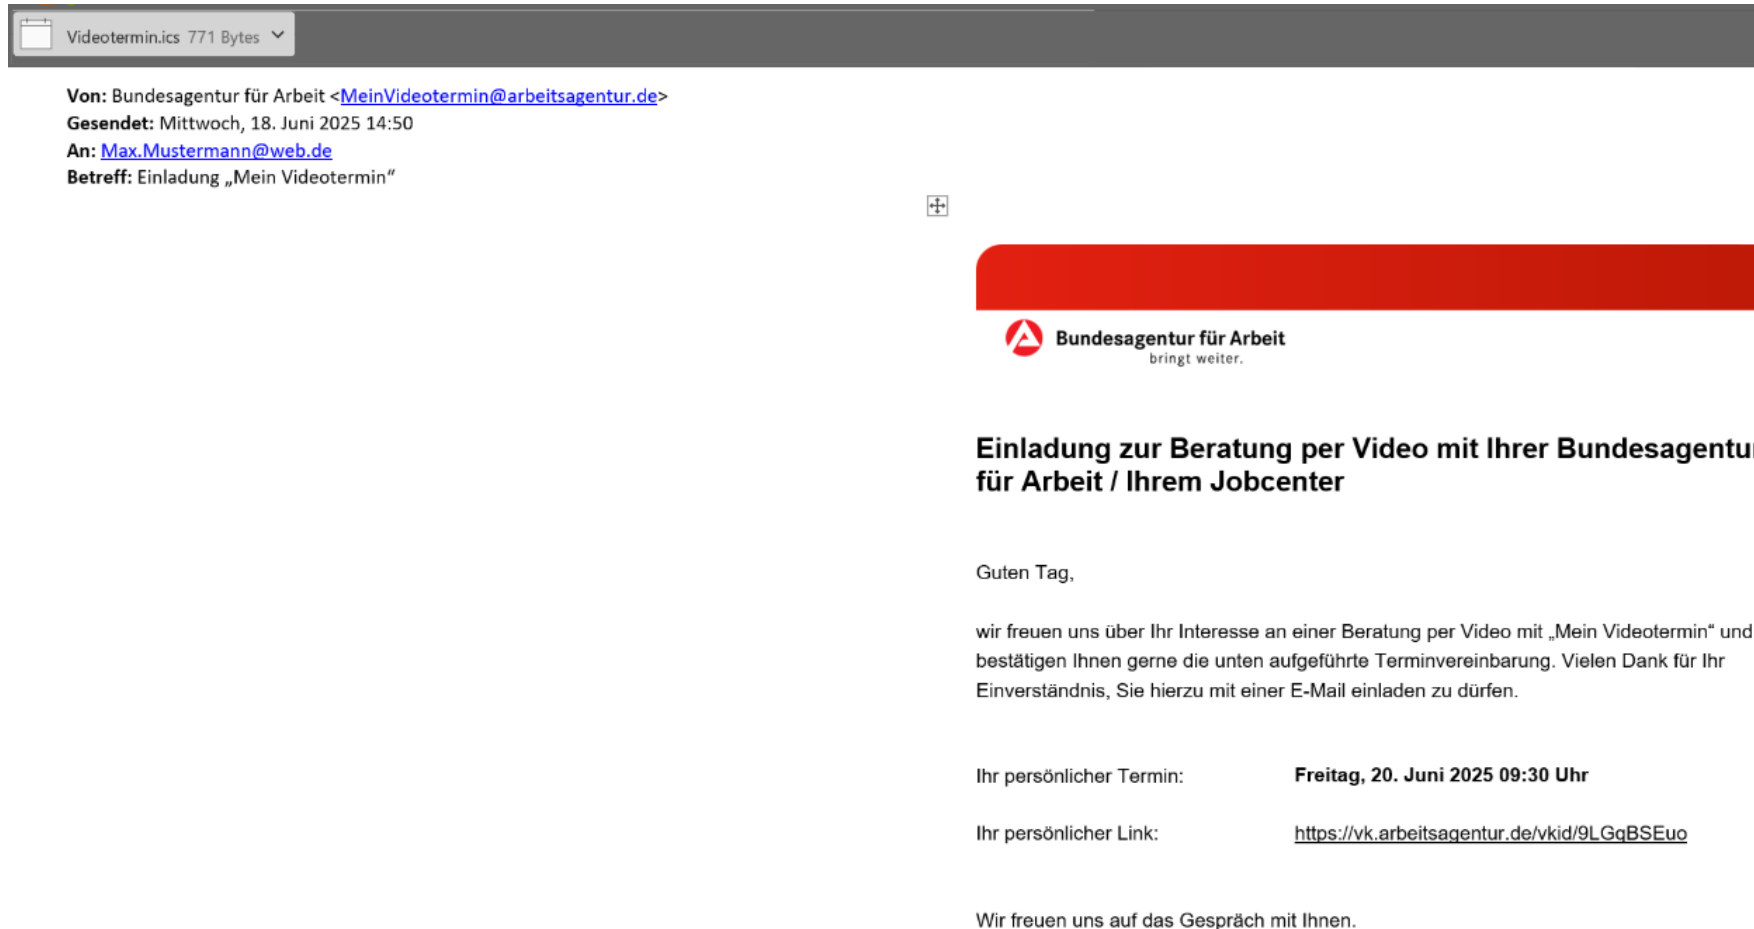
Videotermin.ics 771 Bytes

**Von:** Bundesagentur für Arbeit <MeinVideotermin@arbeitsagentur.de>
**Gesendet:** Mittwoch, 18. Juni 2025 14:50
**An:** Max.Mustermann@web.de
**Betreff:** Einladung „Mein Videotermin“

Bundesagentur für Arbeit
bringt weiter.

Einladung zur Beratung per Video mit Ihrer Bundesagentu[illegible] für Arbeit / Ihrem Jobcenter

Guten Tag,

wir freuen uns über Ihr Interesse an einer Beratung per Video mit „Mein Videotermin“ und bestätigen Ihnen gerne die unten aufgeführte Terminvereinbarung. Vielen Dank für Ihr Einverständnis, Sie hierzu mit einer E-Mail einladen zu dürfen.

Ihr persönlicher Termin: **Freitag, 20. Juni 2025 09:30 Uhr**

Ihr persönlicher Link: https://vk.arbeitsagentur.de/vkid/9LGqBSEuo

Wir freuen uns auf das Gespräch mit Ihnen.